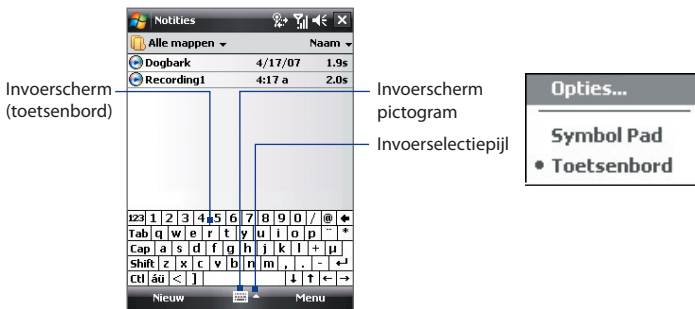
Notities

Alle mappen ▾

Naam ▾

| Dogbark | 4/17/07 | 1.9s |
|---|---|---|
| Recording1 | 4:17 a | 2.0s |

Invoerscherm (toetsenbord)

Invoerscherm pictogram

Invoerselectiepijl

123 1 2 3 4 5 6 7 8 9 0 / @
Tab q w e r t y u i o p " *
Cap a s d f g h j k l + µ
Shift z x c v b n m , . -
Ctl áü < ]

Nieuw

Menu

Opties...

Symbol Pad

• Toetsenbord